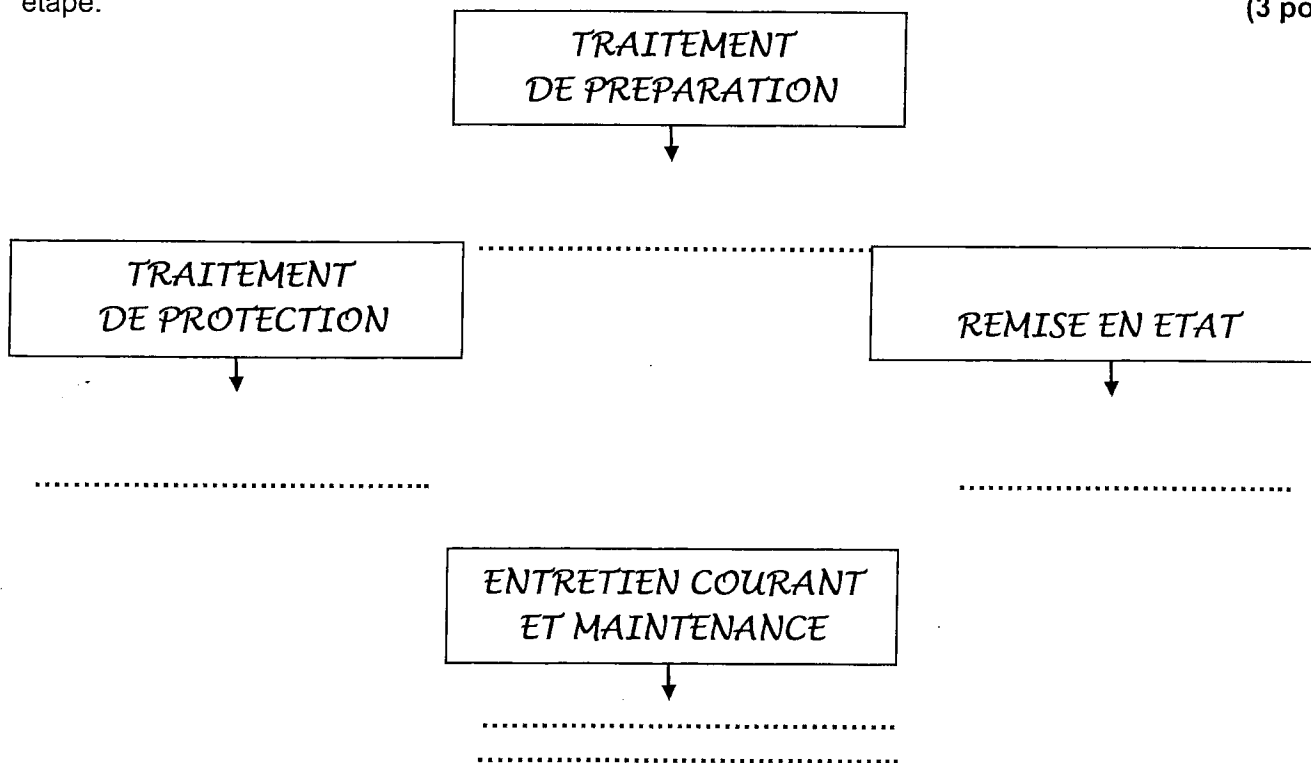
étape.

(3 po

TRAITEMENT DE PREPARATION

....................................

TRAITEMENT DE PROTECTION

REMISE EN ETAT

....................................

....................................

ENTRETIEN COURANT ET MAINTENANCE

....................................
....................................